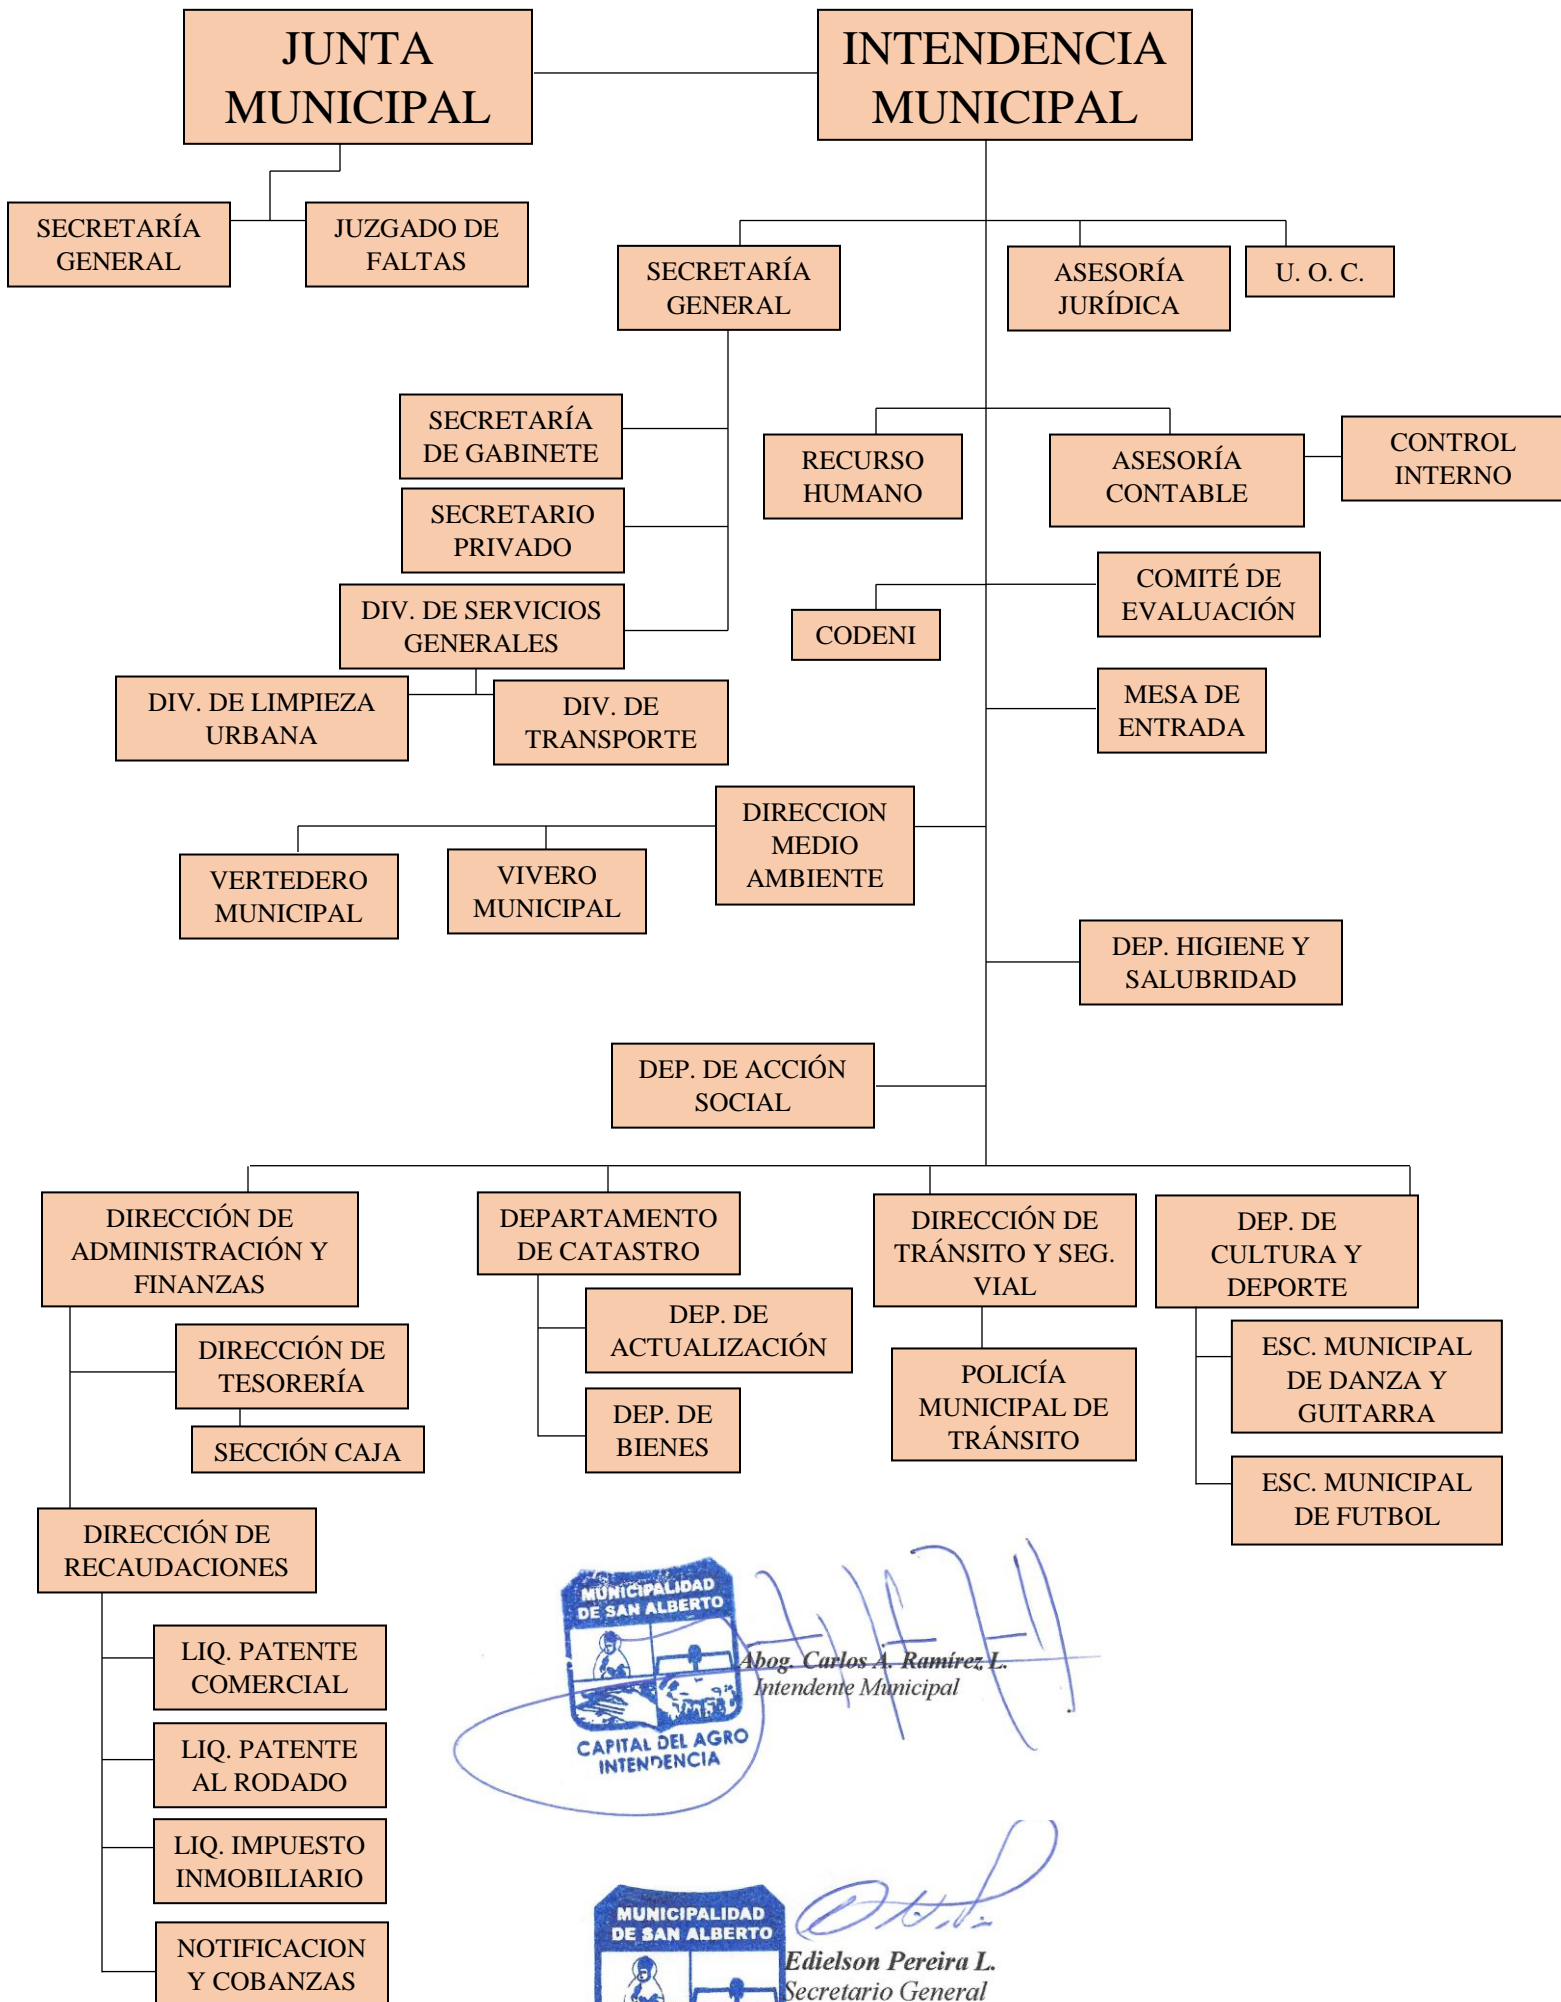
JUNTA MUNICIPAL

INTENDENCIA MUNICIPAL

SECRETARÍA GENERAL

JUZGADO DE FALTAS

SECRETARÍA GENERAL

ASESORÍA JURÍDICA

U. O. C.

SECRETARÍA DE GABINETE

SECRETARIO PRIVADO

DIV. DE SERVICIOS GENERALES

DIV. DE LIMPIEZA URBANA

DIV. DE TRANSPORTE

RECURSO HUMANO

ASESORÍA CONTABLE

CONTROL INTERNO

CODENI

COMITÉ DE EVALUACIÓN

MESA DE ENTRADA

DIRECCION MEDIO AMBIENTE

VERTEDERO MUNICIPAL

VIVERO MUNICIPAL

DEP. HIGIENE Y SALUBRIDAD

DEP. DE ACCIÓN SOCIAL

DIRECCIÓN DE ADMINISTRACIÓN Y FINANZAS

DEPARTAMENTO DE CATASTRO

DIRECCIÓN DE TRÁNSITO Y SEG. VIAL

DEP. DE CULTURA Y DEPORTE

DIRECCIÓN DE TESORERÍA

SECCIÓN CAJA

DEP. DE ACTUALIZACIÓN

DEP. DE BIENES

POLICÍA MUNICIPAL DE TRÁNSITO

ESC. MUNICIPAL DE DANZA Y GUITARRA

ESC. MUNICIPAL DE FUTBOL

DIRECCIÓN DE RECAUDACIONES

LIQ. PATENTE COMERCIAL

LIQ. PATENTE AL RODADO

LIQ. IMPUESTO INMOBILIARIO

NOTIFICACION Y COBANZAS

MUNICIPALIDAD DE SAN ALBERTO
CAPITAL DEL AGRO
INTENDENCIA

Abog. Carlos A. Ramírez L.
Intendente Municipal

MUNICIPALIDAD DE SAN ALBERTO

Edielson Pereira L.
Secretario General